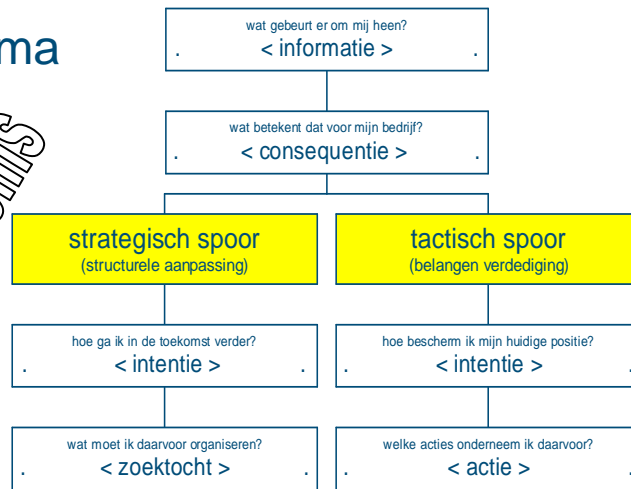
ma

wat gebeurt er om mij heen?
. < informatie > .

wat betekent dat voor mijn bedrijf?
. < consequentie > .

strategisch spoor
(structurele aanpassing)

tactisch spoor
(belangen verdediging)

hoe ga ik in de toekomst verder?
. < intentie > .

hoe bescherm ik mijn huidige positie?
. < intentie > .

wat moet ik daarvoor organiseren?
. < zoektocht > .

welke acties onderneem ik daarvoor?
. < actie > .